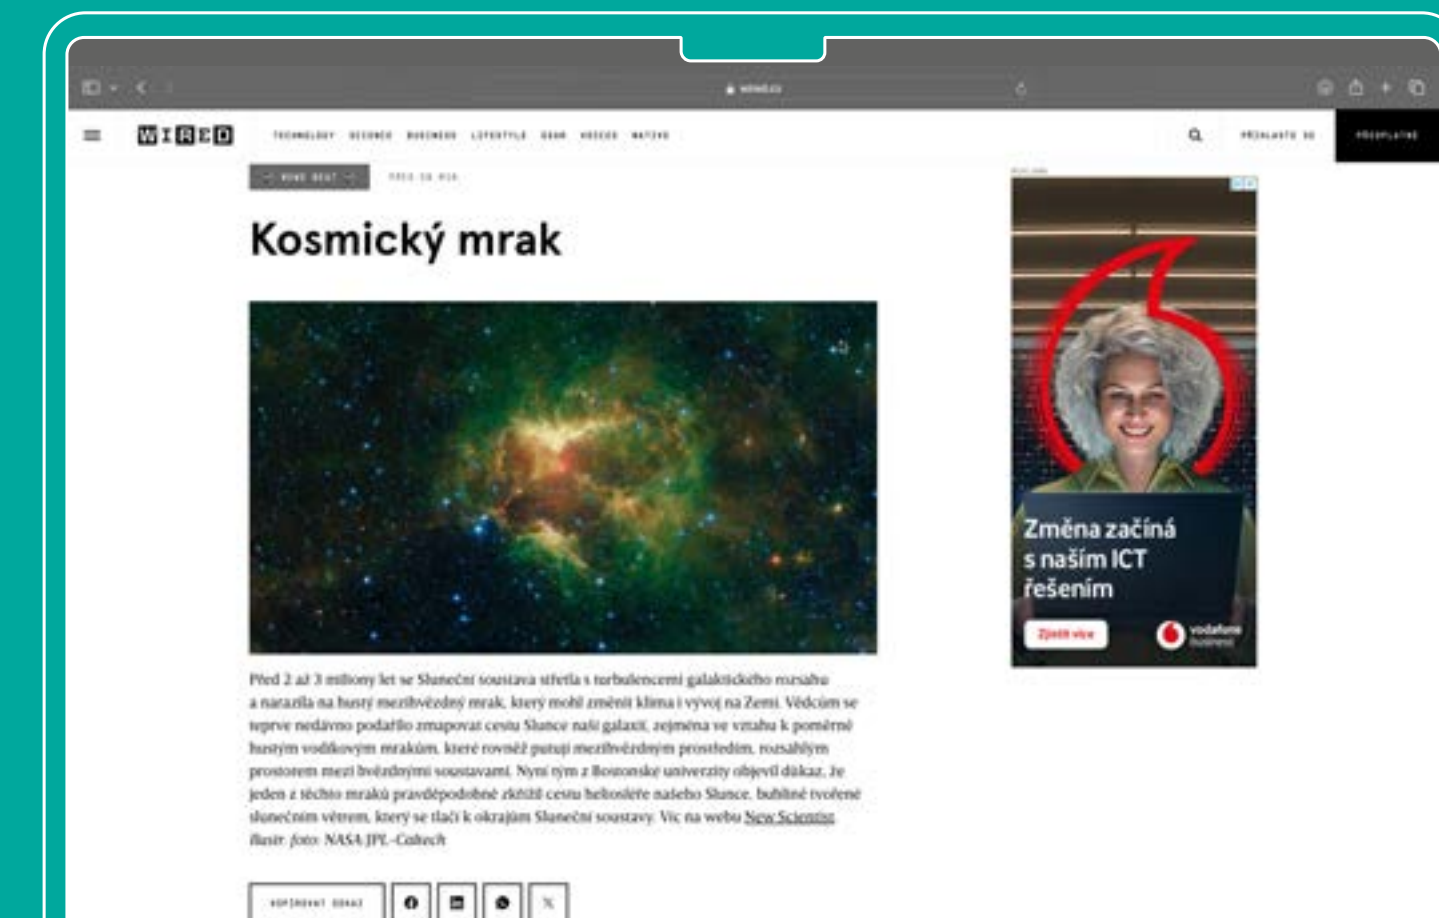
WIRED

TECHNOLOGY SCIENCE BUSINESS LIFESTYLE GEAR VIDEOS NATIVE

PŘIHLASTE SE

PŘEDPLATNÉ

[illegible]

Kosmický mrak

Před 2 až 3 miliony let se Sluneční soustava střetla s turbulencemi galaktického rozsahu a narazila na hustý mezihvězdný mrak, který mohl změnit klima i vývoj na Zemi. Vědcům se teprve nedávno podařilo zmapovat cestu Slunce naší galaxií, zejména ve vztahu k poměrně hustým vodíkovým mrakům, které rovněž putují mezihvězdným prostředím, rozsáhlým prostorem mezi hvězdnými soustavami. Nyní tým z Bostonské univerzity objevil důkaz, že jeden z těchto mraků pravděpodobně zkřížil cestu heliosféře našeho Slunce, bublině tvořené slunečním větrem, který se tlačí k okrajům Sluneční soustavy. Víc na webu New Scientist.
Ilustr. foto: NASA/JPL-Caltech

KOPÍROVAT ODKAZ

Změna začíná s naším ICT řešením

Zjistit více

vodafone business